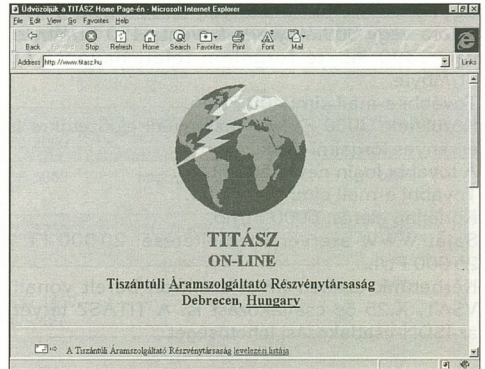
Üdvözöljük a TITÁSZ Home Page-én - Microsoft Internet Explorer

File Edit View Go Favorites Help

Back Forward Stop Refresh Home Search Favorites Print Font Mail

Address http://www.titasz.hu

Links

TITÁSZ
ON-LINE

Tiszántúli Áramszolgáltató Részvénytársaság
Debrecen, Hungary

A Tiszántúli Áramszolgáltató Részvénytársaság levelezési listája